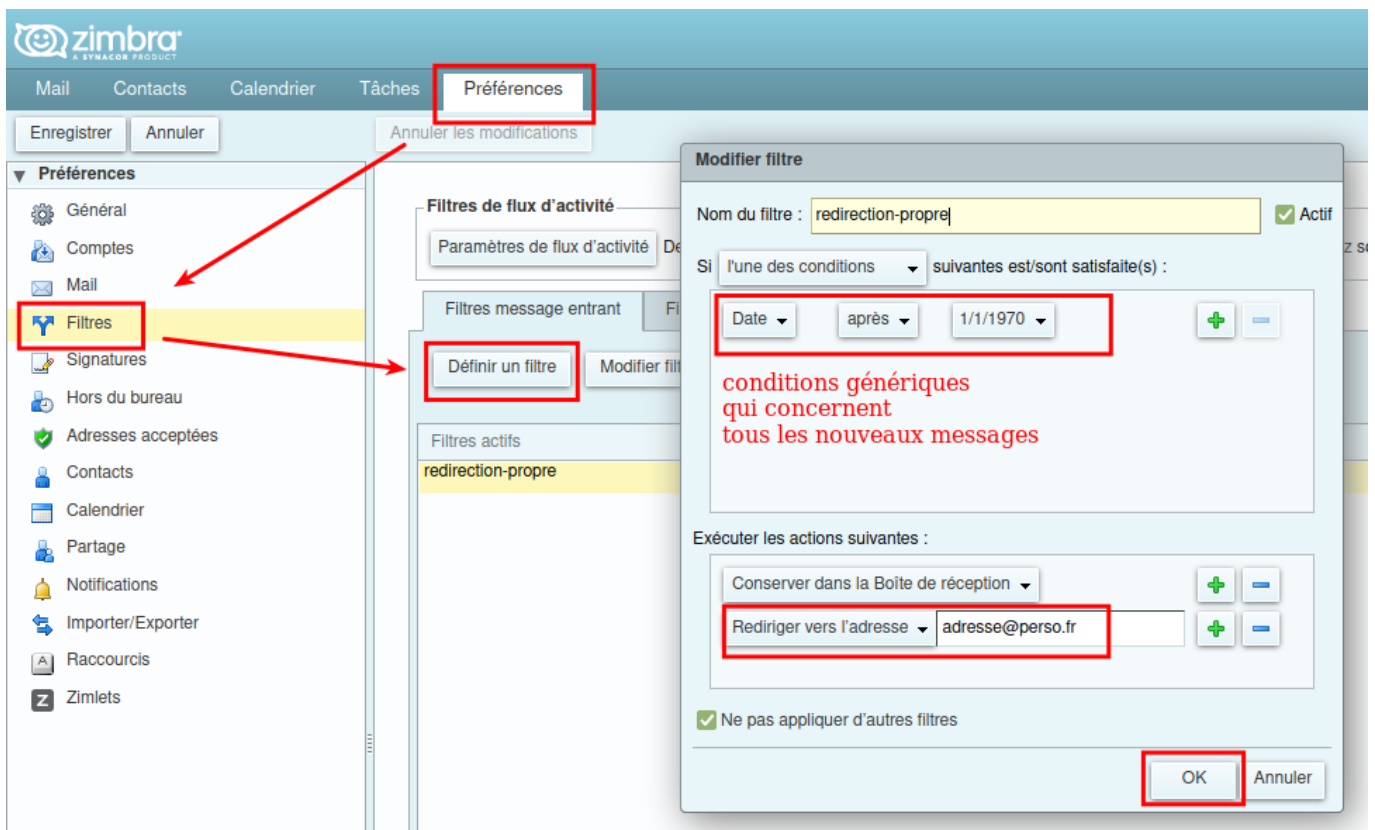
zimbra
A SYNACOR PRODUCT

Mail Contacts Calendrier Tâches Préférences

Enregistrer Annuler Annuler les modifications

Préférences
Général
Comptes
Mail
Filtres
Signatures
Hors du bureau
Adresses acceptées
Contacts
Calendrier
Partage
Notifications
Importer/Exporter
Raccourcis
Zimlets

Filtres de flux d'activité
Paramètres de flux d'activité De

Filtres message entrant Fi

Définir un filtre Modifier filt

Filtres actifs
redirection-propre

Modifier filtre

Nom du filtre : redirection-propre Actif

Si l'une des conditions suivantes est/sont satisfaite(s) :

Date après 1/1/1970

conditions génériques
qui concernent
tous les nouveaux messages

Exécuter les actions suivantes :

Conserver dans la Boîte de réception

Rediriger vers l'adresse adresse@perso.fr

Ne pas appliquer d'autres filtres

OK Annuler